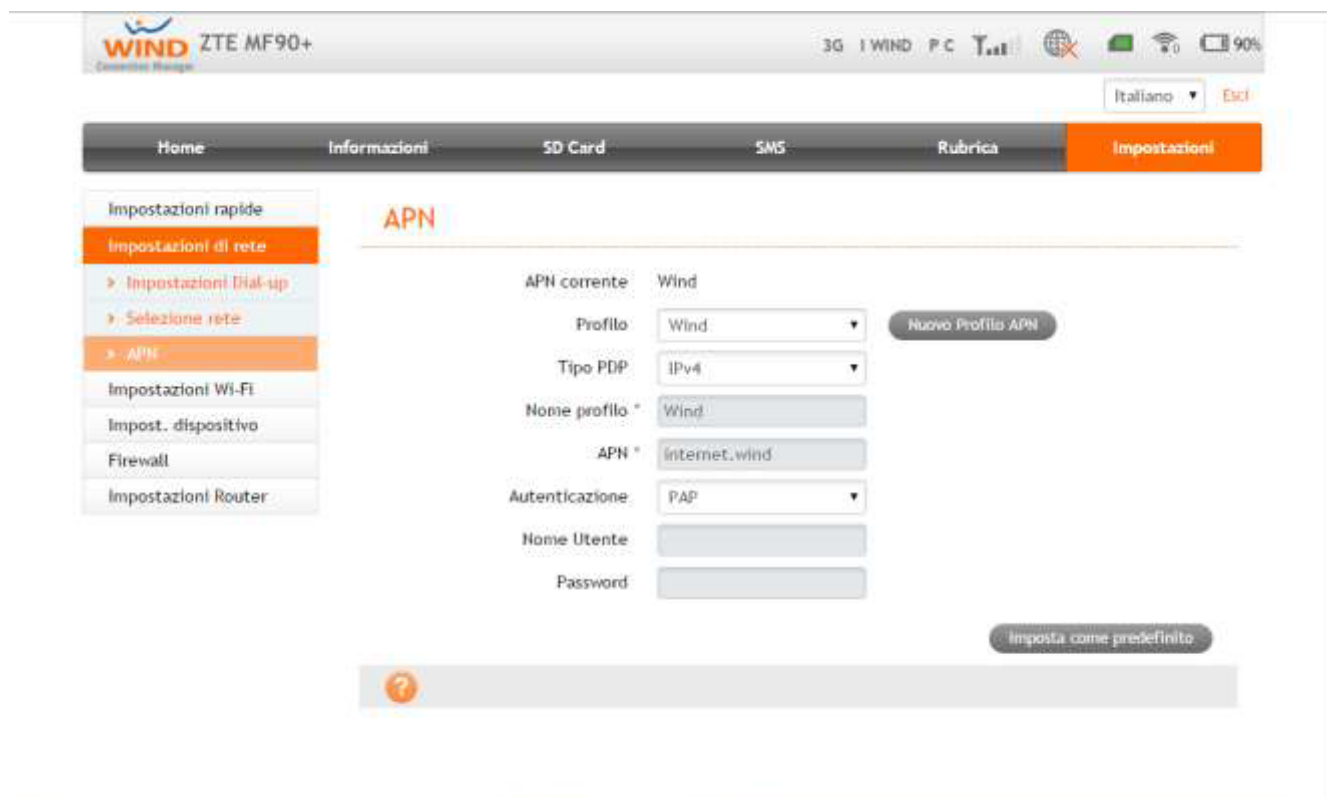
WIND Connection Manager ZTE MF90+

3G I WIND P C 90%

Italiano ▾ Esci

Home
Informazioni
SD Card
SMS
Rubrica
Impostazioni

Impostazioni rapide
Impostazioni di rete
› Impostazioni Dial-up
› Selezione rete
› APN
Impostazioni Wi-Fi
Impost. dispositivo
Firewall
Impostazioni Router

APN

APN corrente Wind

Profilo Wind ▾ Nuovo Profilo APN

Tipo PDP IPv4 ▾

Nome profilo * Wind

APN * internet.wind

Autenticazione PAP ▾

Nome Utente

Password

Imposta come predefinito

?